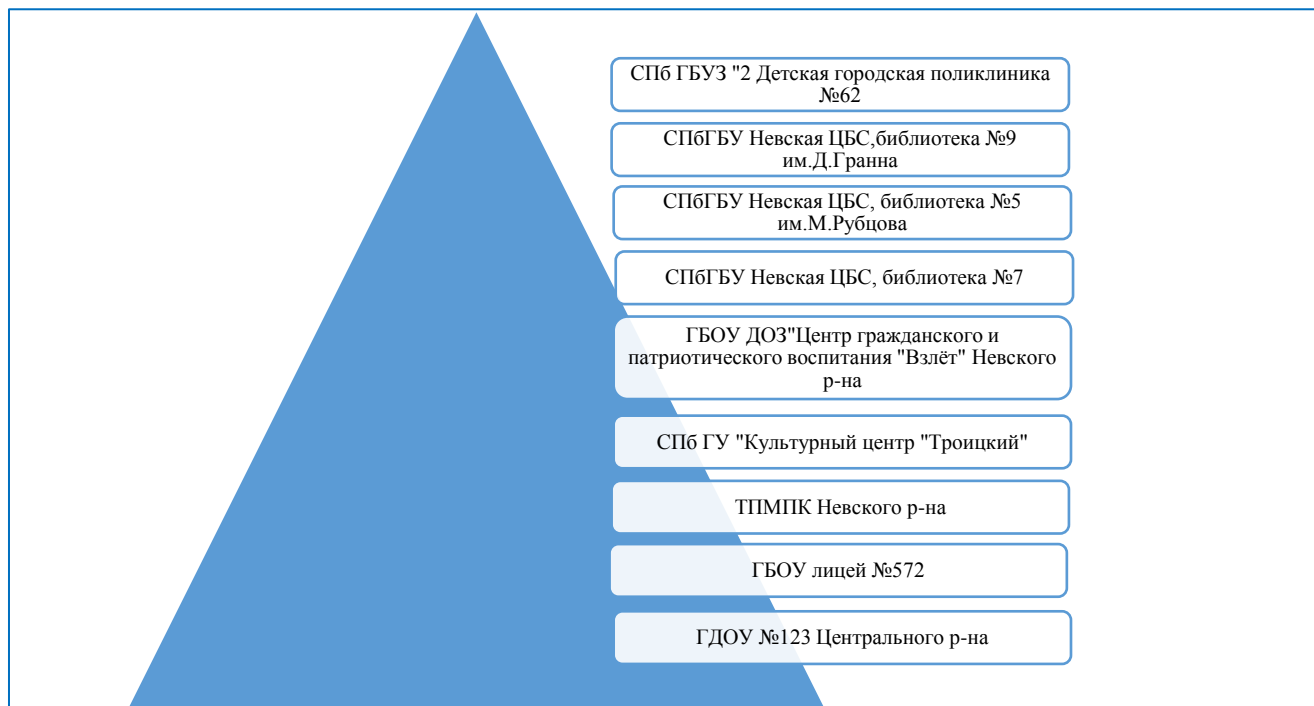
СПб ГБУЗ "2 Детская городская поликлиника №62

СПбГБУ Невская ЦБС,библиотека №9 им.Д.Гранна

СПбГБУ Невская ЦБС, библиотека №5 им.М.Рубцова

СПбГБУ Невская ЦБС, библиотека №7

ГБОУ ДОЗ"Центр гражданского и патриотического воспитания "Взлёт" Невского р-на

СПб ГУ "Культурный центр "Троицкий"

ТПМПК Невского р-на

ГБОУ лицей №572

ГДОУ №123 Центрального р-на